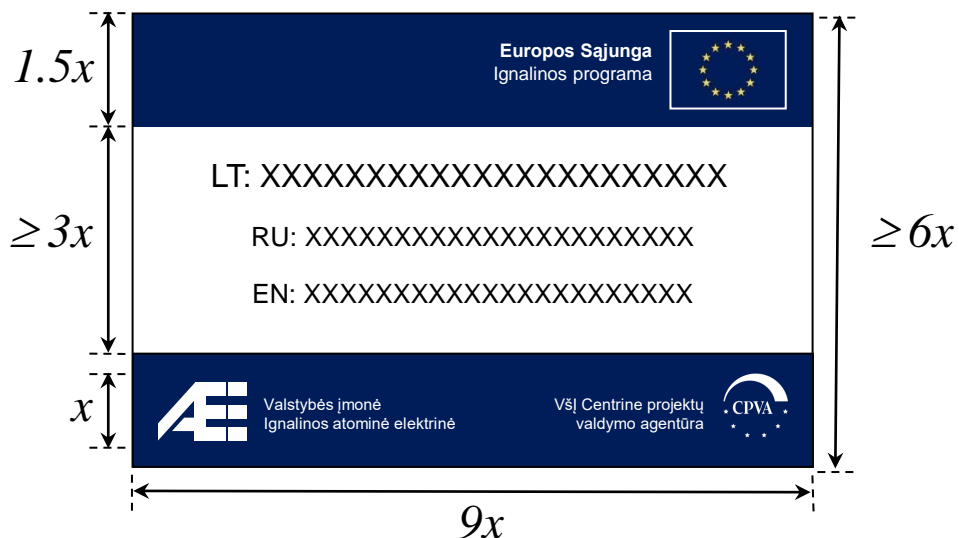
$1.5x$

Europos Sąjunga
Ignalinos programa

$\geq 3x$

LT: XXXXXXXXXXXXXXXXXXXXXXX

RU: XXXXXXXXXXXXXXXXXXXXXXX

EN: XXXXXXXXXXXXXXXXXXXXXXX

$\geq 6x$

$x$

Valstybės įmonė
Ignalinos atominė elektrinė

VšĮ Centrinė projektų
valdymo agentūra

CPVA

$9x$